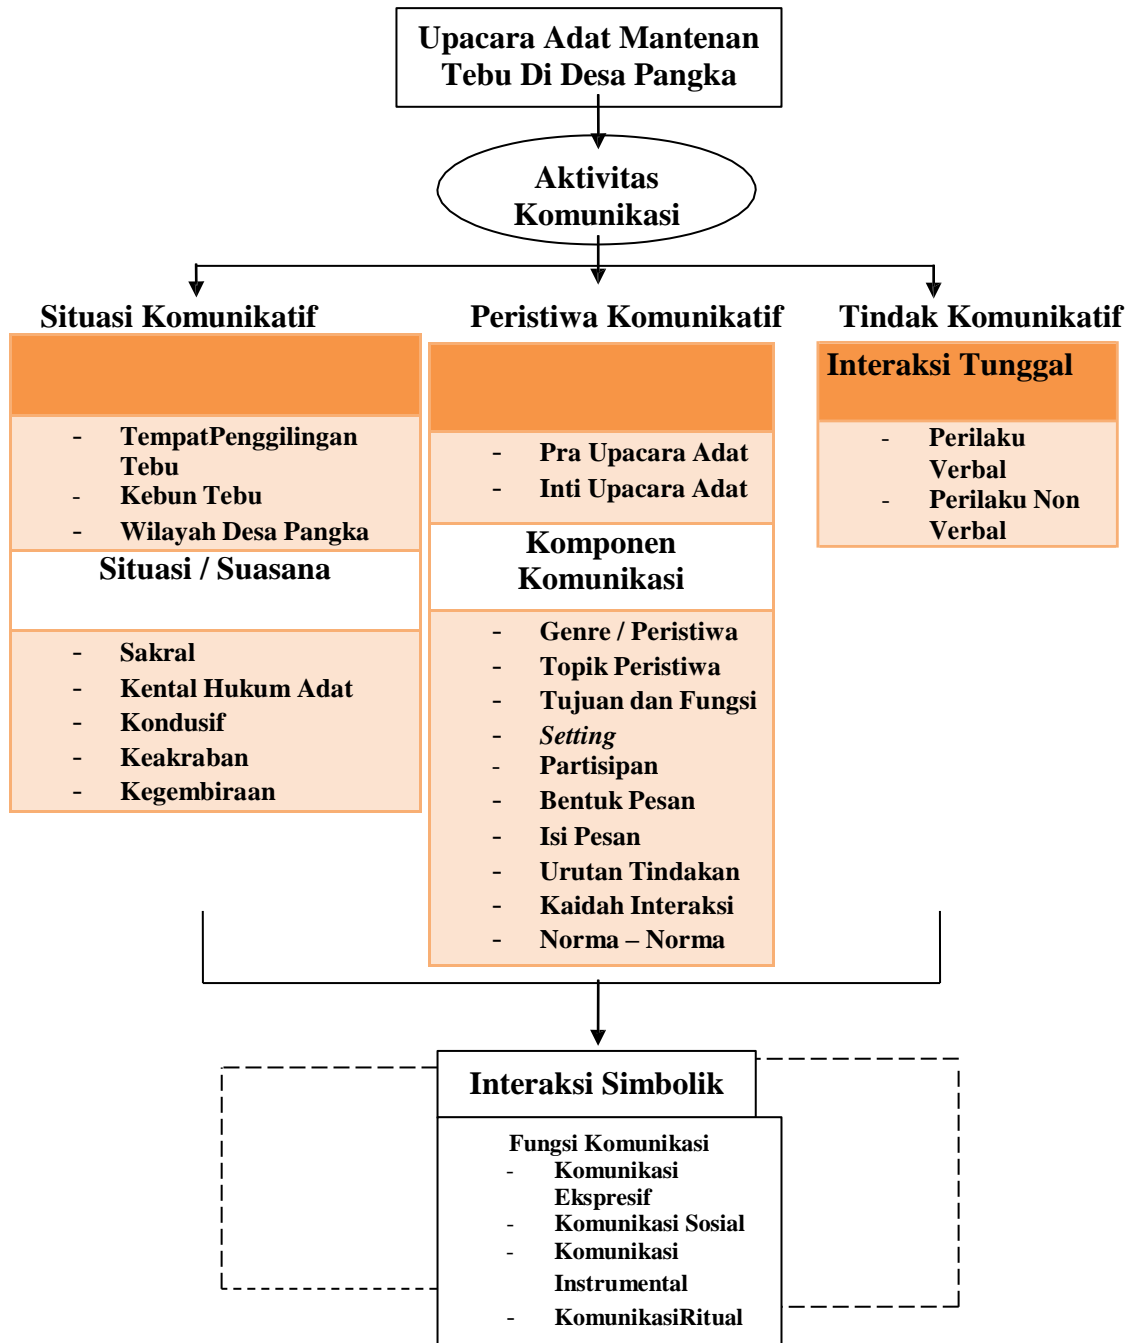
Upacara Adat Mantenan Tebu Di Desa Pangka

Aktivitas Komunikasi

Situasi Komunikatif

- TempatPenggilingan Tebu
- Kebun Tebu
- Wilayah Desa Pangka

Situasi / Suasana

- Sakral
- Kental Hukum Adat
- Kondusif
- Keakraban
- Kegembiraan

Peristiwa Komunikatif

- Pra Upacara Adat
- Inti Upacara Adat

Komponen Komunikasi

- Genre / Peristiwa
- Topik Peristiwa
- Tujuan dan Fungsi
- *Setting*
- Partisipan
- Bentuk Pesan
- Isi Pesan
- Urutan Tindakan
- Kaidah Interaksi
- Norma – Norma

Tindak Komunikatif

Interaksi Tunggal

- Perilaku Verbal
- Perilaku Non Verbal

Interaksi Simbolik

Fungsi Komunikasi
- Komunikasi Ekspresif
- Komunikasi Sosial
- Komunikasi Instrumental
- KomunikasiRitual